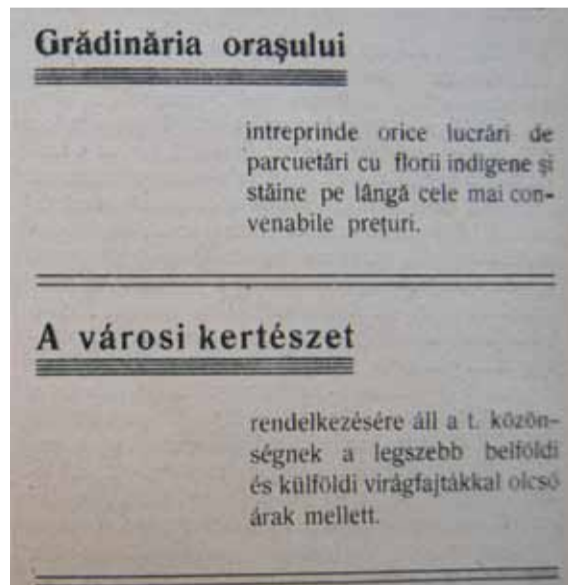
Grădinăria orașului

intreprinde orice lucrări de parcuetări cu florii indigene și stăine pe lângă cele mai convenabile prețuri.

A városi kertészet

rendelkezésére áll a t. közönségnek a legszebb belföldi és külföldi virágfajtákkal olcsó árak mellett.